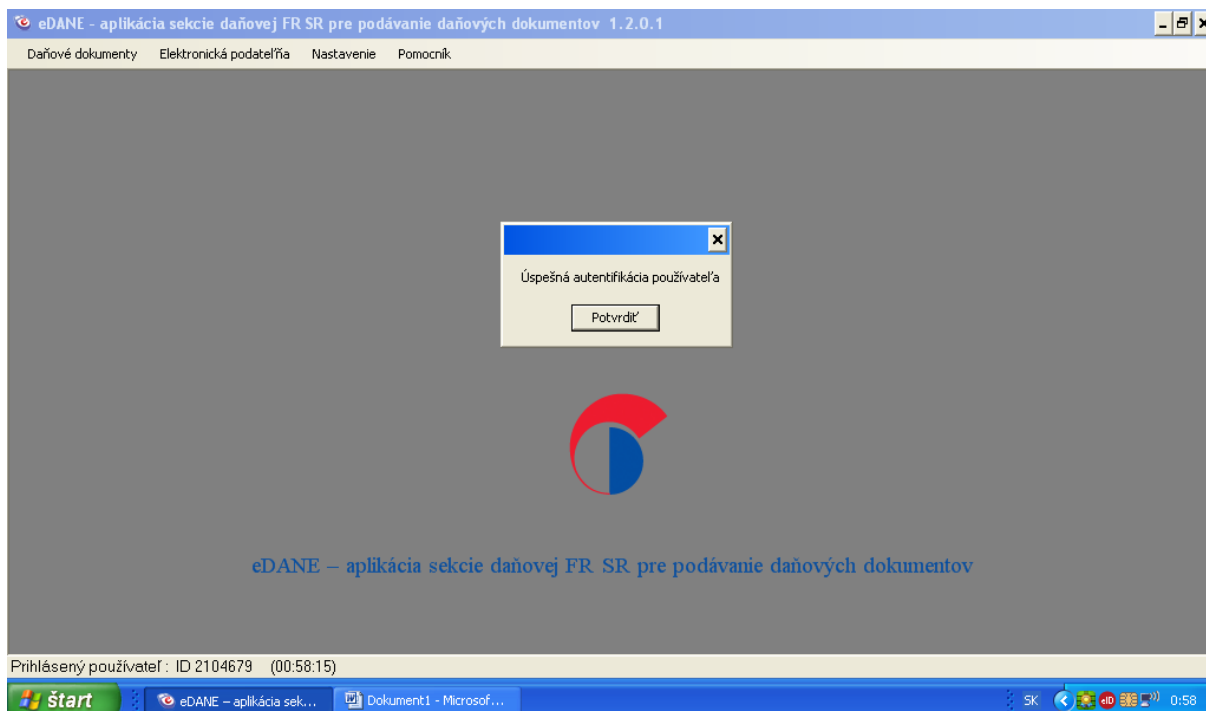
eDANE - aplikácia sekcie daňovej FR SR pre podávanie daňových dokumentov 1.2.0.1

Daňové dokumenty Elektronická podateľňa Nastavenie Pomocník

Úspešná autentifikácia používateľa

Potvrdiť

eDANE – aplikácia sekcie daňovej FR SR pre podávanie daňových dokumentov

Prihlásený používateľ : ID 2104679 (00:58:15)

štart eDANE – aplikácia sek... Dokument1 - Microsof...

SK 0:58